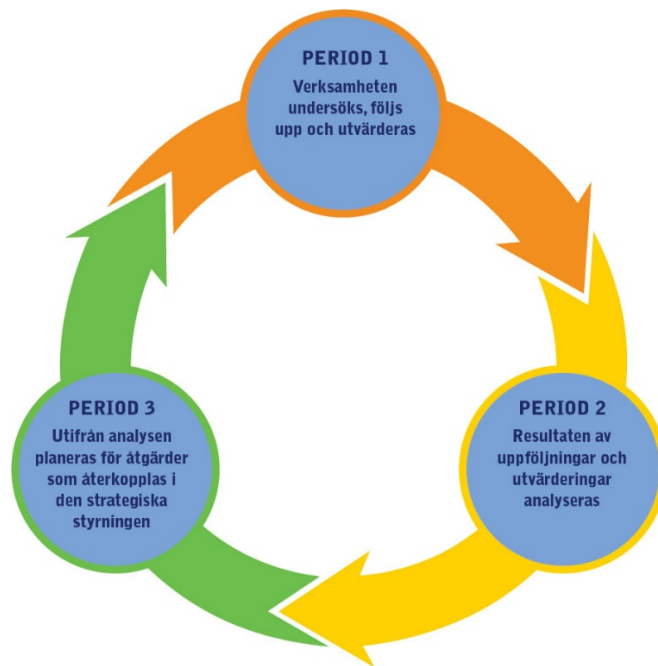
PERIOD 1
Verksamheten undersöks, följs upp och utvärderas

PERIOD 2
Resultaten av uppföljningar och utvärderingar analyseras

PERIOD 3
Utifrån analysen planeras för åtgärder som återkopplas i den strategiska styrningen